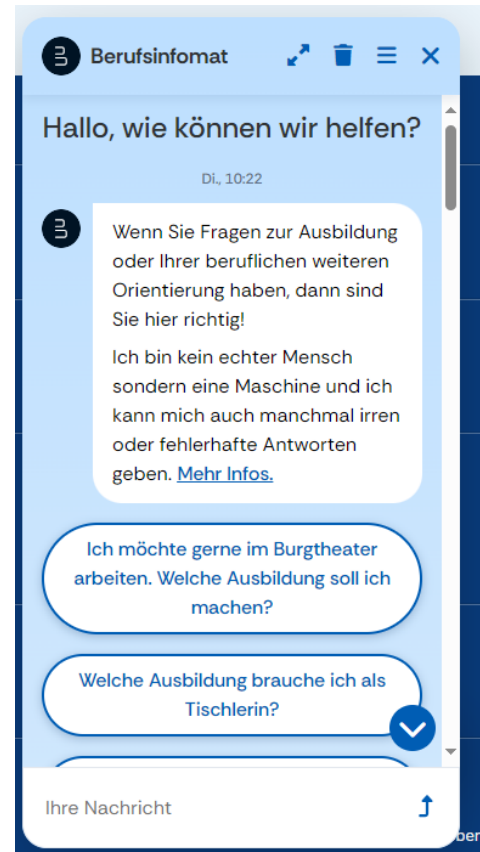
Berufsinfomat

Hallo, wie können wir helfen?

Di., 10:22

Wenn Sie Fragen zur Ausbildung oder Ihrer beruflichen weiteren Orientierung haben, dann sind Sie hier richtig!

Ich bin kein echter Mensch sondern eine Maschine und ich kann mich auch manchmal irren oder fehlerhafte Antworten geben. Mehr Infos.

Ich möchte gerne im Burgtheater arbeiten. Welche Ausbildung soll ich machen?

Welche Ausbildung brauche ich als Tischlerin?

Ihre Nachricht